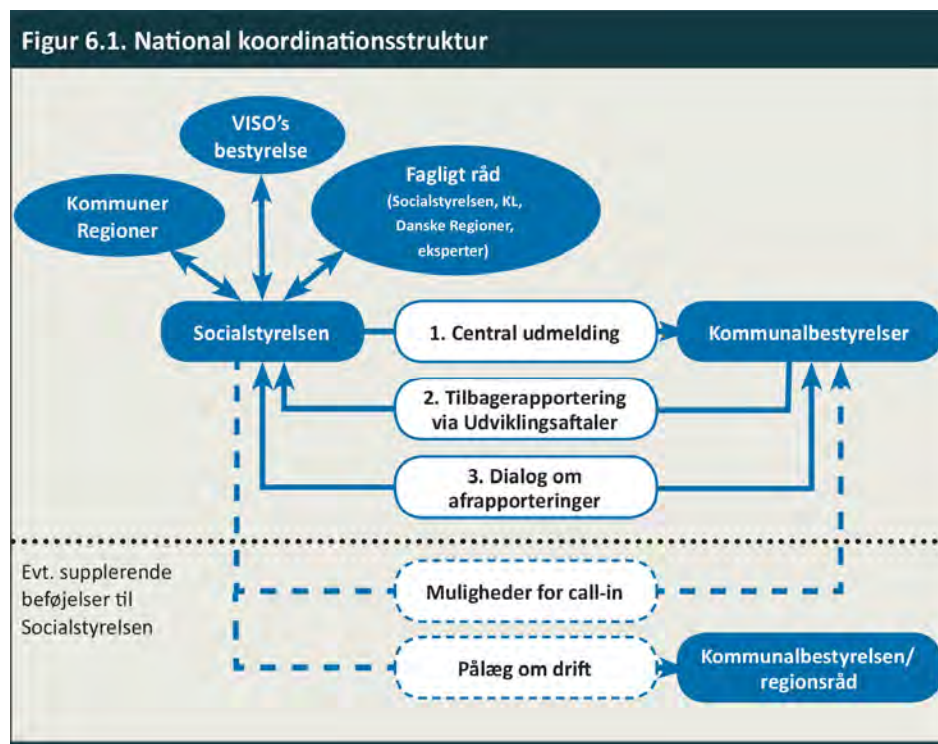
Figur 6.1. National koordinationsstruktur

VISO's bestyrelse

Kommuner Regioner

Fagligt råd (Socialstyrelsen, KL, Danske Regioner, eksperter)

Socialstyrelsen

1. Central udmelding

Kommunalbestyrelser

2. Tilbagerapportering via Udviklingsaftaler

3. Dialog om afrapporteringer

Evt. supplerende beføjelser til Socialstyrelsen

Muligheder for call-in

Pålæg om drift

Kommunalbestyrelsen/ regionsråd